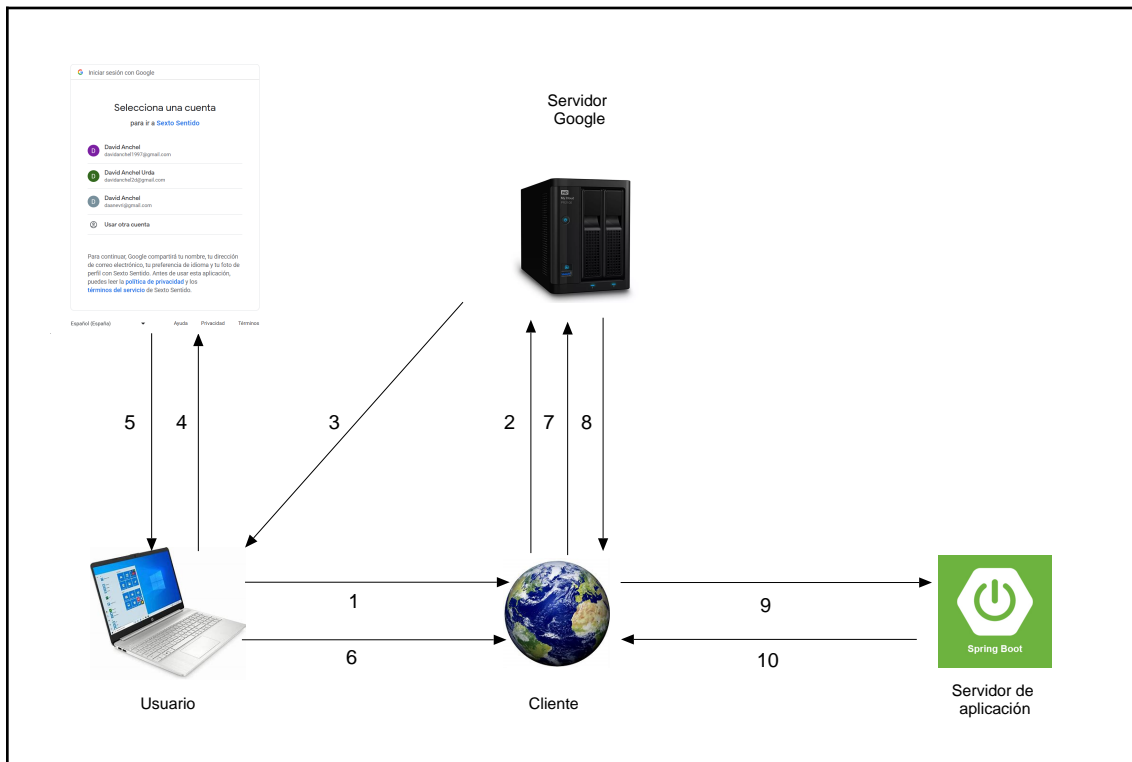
G Iniciar sesión con Google

Selecciona una cuenta

para ir a Sexto Sentido

D David Anchel
davidanchel1997@gmail.com

D David Anchel Urda
davidanchel2d@gmail.com

D David Anchel
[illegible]@gmail.com

Usar otra cuenta

Para continuar, Google compartirá tu nombre, tu dirección de correo electrónico, tu preferencia de idioma y tu foto de perfil con Sexto Sentido. Antes de usar esta aplicación, puedes leer la política de privacidad y los términos del servicio de Sexto Sentido.

Español (España) Ayuda Privacidad Términos

Servidor Google

5 4 3 2 7 8

1

6

9

10

Spring Boot

Usuario

Cliente

Servidor de aplicación